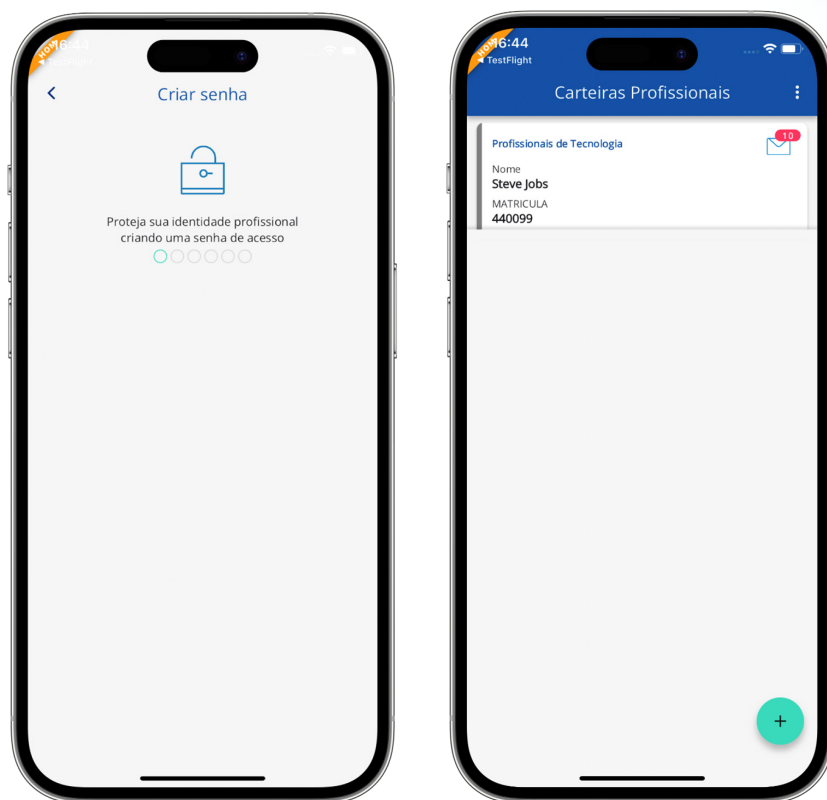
HOM
16:44
◂ TestFlight

Criar senha

Proteja sua identidade profissional criando uma senha de acesso

HOM
16:44
◂ TestFlight

Carteiras Profissionais

Profissionais de Tecnologia
10
Nome
Steve Jobs
MATRICULA
440099

+